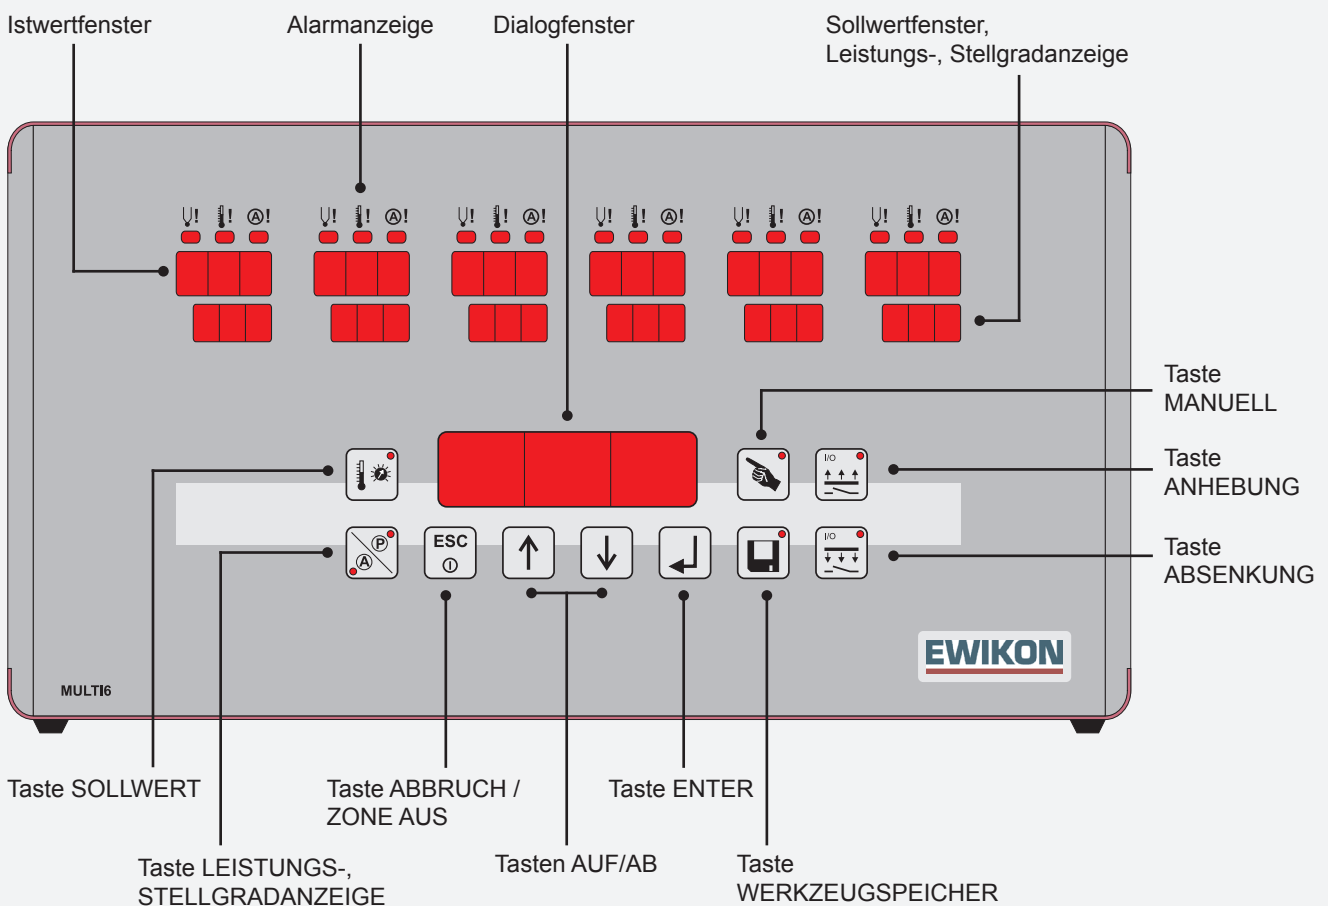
Istwertfenster

Alarmanzeige

Dialogfenster

Sollwertfenster, Leistungs-, Stellgradanzeige

Taste MANUELL

Taste ANHEBUNG

Taste ABSENKUNG

ESC

I/O

I/O

EWIKON

MULTI6

Taste SOLLWERT

Taste ABBRUCH / ZONE AUS

Taste ENTER

Taste LEISTUNGS-, STELLGRADANZEIGE

Tasten AUF/AB

Taste WERKZEUGSPEICHER